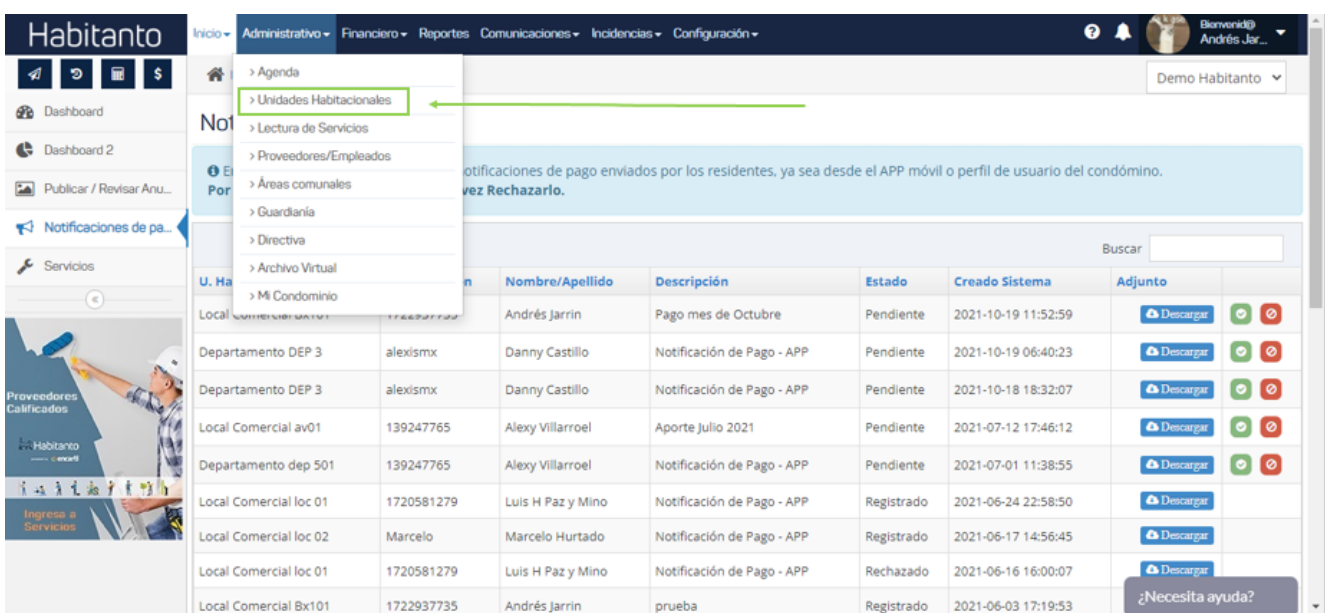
Habitanto

Inicio ▾ Administrativo ▾ Financiero ▾ Reportes Comunicaciones ▾ Incidencias ▾ Configuración ▾

Bienvenid@ Andrés Jar...

Demo Habitanto

Dashboard
Dashboard 2
Publicar / Revisar Anu...
Notificaciones de pa...
Servicios

Proveedores Calificados
Habitanto
Ingresa a Servicios

> Agenda
> Unidades Habitacionales
> Lectura de Servicios
> Proveedores/Empleados
> Áreas comunales
> Guardianía
> Directiva
> Archivo Virtual
> Mi Condominio

Not

E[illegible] otificaciones de pago enviados por los residentes, ya sea desde el APP móvil o perfil de usuario del condómino.
Por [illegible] vez Rechazarlo.

Buscar

| U. Ha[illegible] | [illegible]n | Nombre/Apellido | Descripción | Estado | Creado Sistema | Adjunto | |
|---|---|---|---|---|---|---|---|
| Local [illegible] | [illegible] | Andrés Jarrin | Pago mes de Octubre | Pendiente | 2021-10-19 11:52:59 | Descargar | |
| Departamento DEP 3 | alexismx | Danny Castillo | Notificación de Pago - APP | Pendiente | 2021-10-19 06:40:23 | Descargar | |
| Departamento DEP 3 | alexismx | Danny Castillo | Notificación de Pago - APP | Pendiente | 2021-10-18 18:32:07 | Descargar | |
| Local Comercial av01 | 139247765 | Alexy Villarroel | Aporte Julio 2021 | Pendiente | 2021-07-12 17:46:12 | Descargar | |
| Departamento dep 501 | 139247765 | Alexy Villarroel | Notificación de Pago - APP | Pendiente | 2021-07-01 11:38:55 | Descargar | |
| Local Comercial loc 01 | 1720581279 | Luis H Paz y Mino | Notificación de Pago - APP | Registrado | 2021-06-24 22:58:50 | Descargar | |
| Local Comercial loc 02 | Marcelo | Marcelo Hurtado | Notificación de Pago - APP | Registrado | 2021-06-17 14:56:45 | Descargar | |
| Local Comercial loc 01 | 1720581279 | Luis H Paz y Mino | Notificación de Pago - APP | Rechazado | 2021-06-16 16:00:07 | Descargar | |
| Local Comercial Bx101 | 1722937735 | Andrés Jarrin | prueba | Registrado | 2021-06-03 17:19:53 | | |

¿Necesita ayuda?